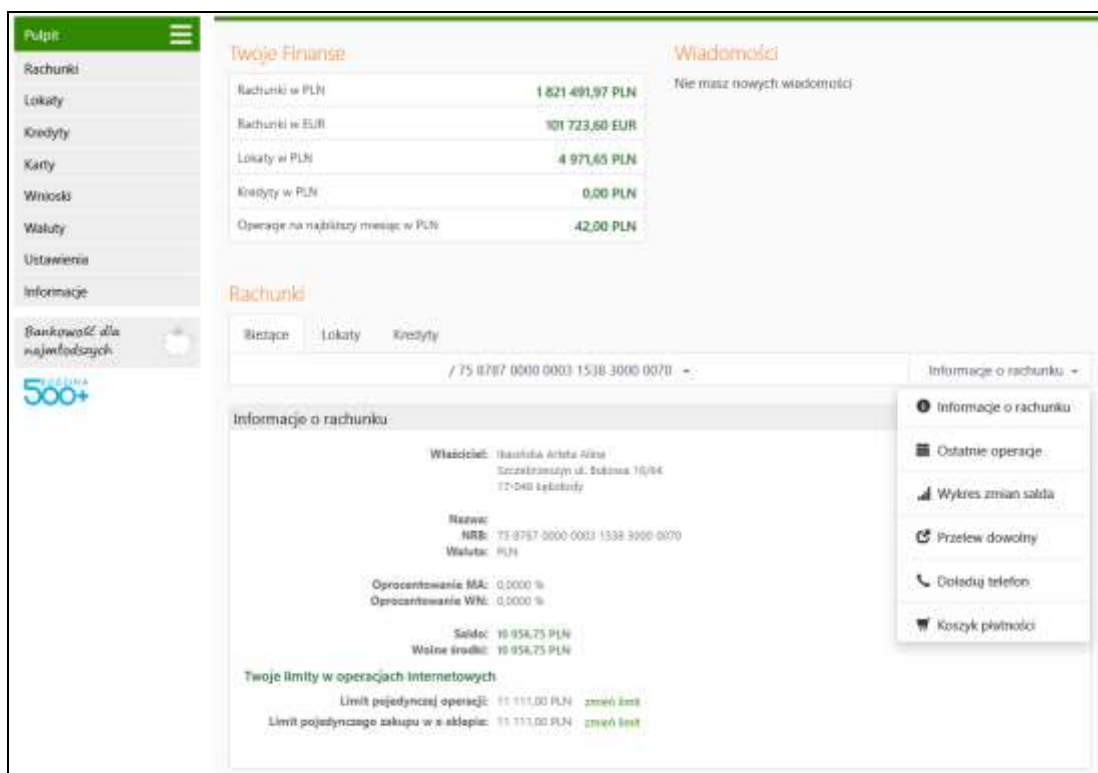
Pulpit
Rachunki
Lokaty
Kredyty
Karty
Wnioski
Waluty
Ustawienia
Informacje

Bankowość dla najmłodszych

RODZINA 500+

Twoje Finanse

| Rachunki w PLN | 1 821 491,97 PLN |
|---|---|
| Rachunki w EUR | 101 723,60 EUR |
| Lokaty w PLN | 4 971,65 PLN |
| Kredyty w PLN | 0,00 PLN |
| Operacje na najbliższy miesiąc w PLN | 42,00 PLN |

Wiadomości

Nie masz nowych wiadomości

Rachunki

Bieżące Lokaty Kredyty

/ 75 8787 0000 0003 1538 3000 0070 ▾

Informacje o rachunku ▾

Informacje o rachunku

Właściciel: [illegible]
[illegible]
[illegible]

Nazwa:
NRB: 75 8787 0000 0003 1538 3000 0070
Waluta: PLN

Oprocentowanie MA: 0,0000 %
Oprocentowanie WN: 0,0000 %

Saldo: 10 056,75 PLN
Wolne środki: 10 056,75 PLN

Twoje limity w operacjach internetowych

Limit pojedynczej operacji: 11 111,00 PLN zmień limit
Limit pojedynczego zakupu w e-sklepie: 11 111,00 PLN zmień limit

Informacje o rachunku
Ostatnie operacje
Wykres zmian salda
Przelew dowolny
Doładuj telefon
Koszyk płatności